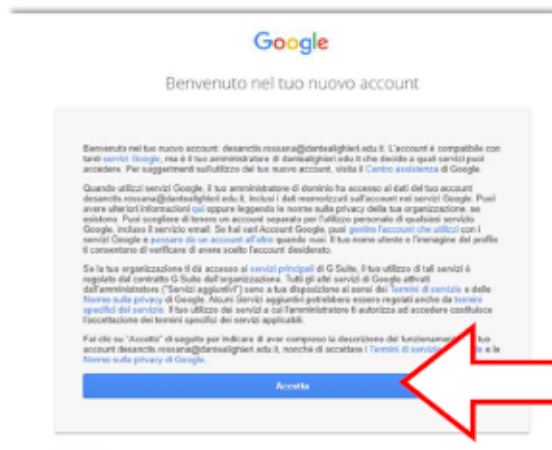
Google

Benvenuto nel tuo nuovo account

Benvenuto nel tuo nuovo account: desanctis.rossana@dantealighieri.edu.it. L'account è compatibile con tanti servizi Google, ma è il tuo amministratore di dantealighieri.edu.it che decide a quali servizi puoi accedere. Per suggerimenti sull'utilizzo del tuo nuovo account, visita il Centro assistenza di Google.

Quando utilizzi servizi Google, il tuo amministratore di dominio ha accesso ai dati del tuo account desanctis.rossana@dantealighieri.edu.it, inclusi i dati memorizzati sull'account nei servizi Google. Puoi avere ulteriori informazioni qui oppure leggendo le norme sulla privacy della tua organizzazione, se esistono. Puoi scegliere di tenere un account separato per l'utilizzo personale di qualsiasi servizio Google, incluso il servizio email. Se hai vari Account Google, puoi gestire l'account che utilizzi con i servizi Google e passare da un account all'altro quando vuoi. Il tuo nome utente e l'immagine del profilo ti consentono di verificare di avere scelto l'account desiderato.

Se la tua organizzazione ti dà accesso ai servizi principali di G Suite, il tuo utilizzo di tali servizi è regolato dal contratto G Suite dell'organizzazione. Tutti gli altri servizi di Google attivati dall'amministratore ("Servizi aggiuntivi") sono a tua disposizione ai sensi dei Termini di servizio e delle Norme sulla privacy di Google. Alcuni Servizi aggiuntivi potrebbero essere regolati anche da termini specifici del servizio. Il tuo utilizzo dei servizi a cui l'amministratore ti autorizza ad accedere costituisce l'accettazione dei termini specifici dei servizi applicabili.

Fai clic su "Accetto" di seguito per indicare di aver compreso la descrizione del funzionamento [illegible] tuo account desanctis.rossana@dantealighieri.edu.it, nonché di accettare i Termini di servizio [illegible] e le Norme sulla privacy di Google.

Accetta